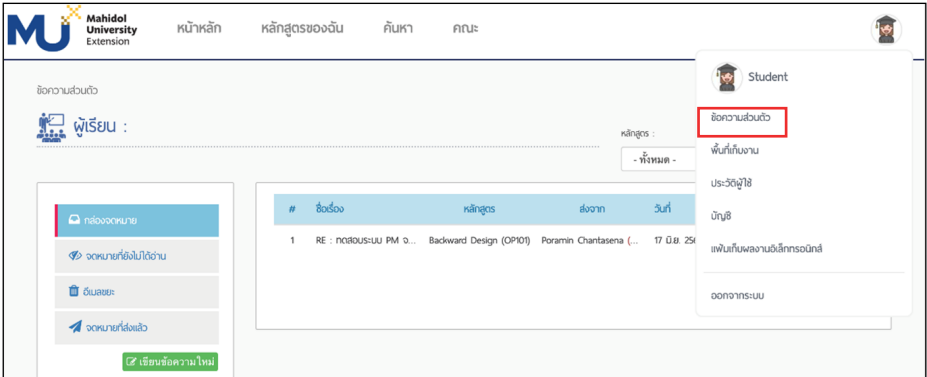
MU Mahidol University Extension

หน้าหลัก หลักสูตรของฉัน ค้นหา คณะ

ข้อความส่วนตัว

ผู้เรียน :

หลักสูตร :

- ทั้งหมด -

กล่องจดหมาย

จดหมายที่ยังไม่ได้อ่าน

ถังขยะ

จดหมายที่ส่งแล้ว

เขียนข้อความใหม่

| # | ชื่อเรื่อง | หลักสูตร | ส่งจาก | วันที่ |
|---|---|---|---|---|
| 1 | RE : ทดสอบระบบ PM จ... | Backward Design (OP101) | Poramin Chantasena (... | 17 มิ.ย. 25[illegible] |

Student

ข้อความส่วนตัว

พื้นที่เก็บงาน

ประวัติผู้ใช้

บัญชี

แฟ้มเก็บผลงานอิเล็กทรอนิกส์

ออกจากระบบ